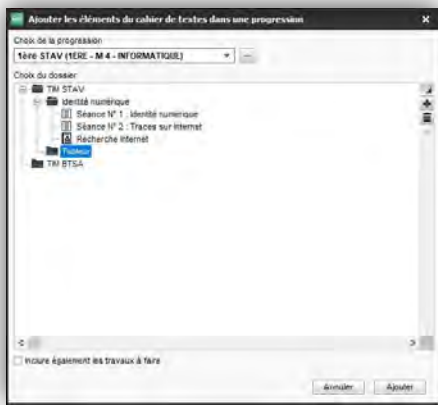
Ajouter les éléments du cahier de textes dans une progression

Choix de la progression

1ère STAV (1ERE - M 4 - INFORMATIQUE)

Choix du dossier

TM STAV

Identité numérique

Séance N° 1 : Identité numérique

Séance N° 2 : Traces sur internet

Recherche internet

Tableur

TM BTSA

Inclure également les travaux à faire

Annuler

Ajouter